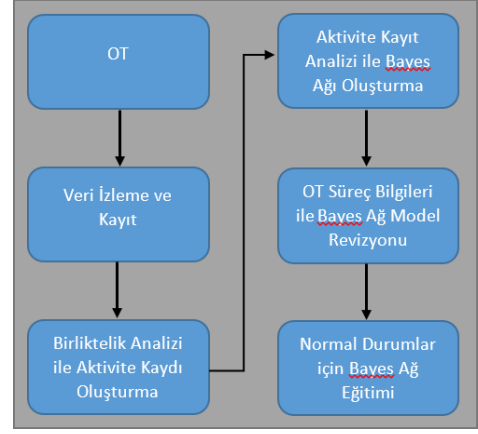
OT

Veri İzleme ve Kayıt

Birliktelik Analizi ile Aktivite Kaydı Oluşturma

Aktivite Kayıt Analizi ile Bayes Ağı Oluşturma

OT Süreç Bilgileri ile Bayes Ağ Model Revizyonu

Normal Durumlar için Bayes Ağ Eğitimi